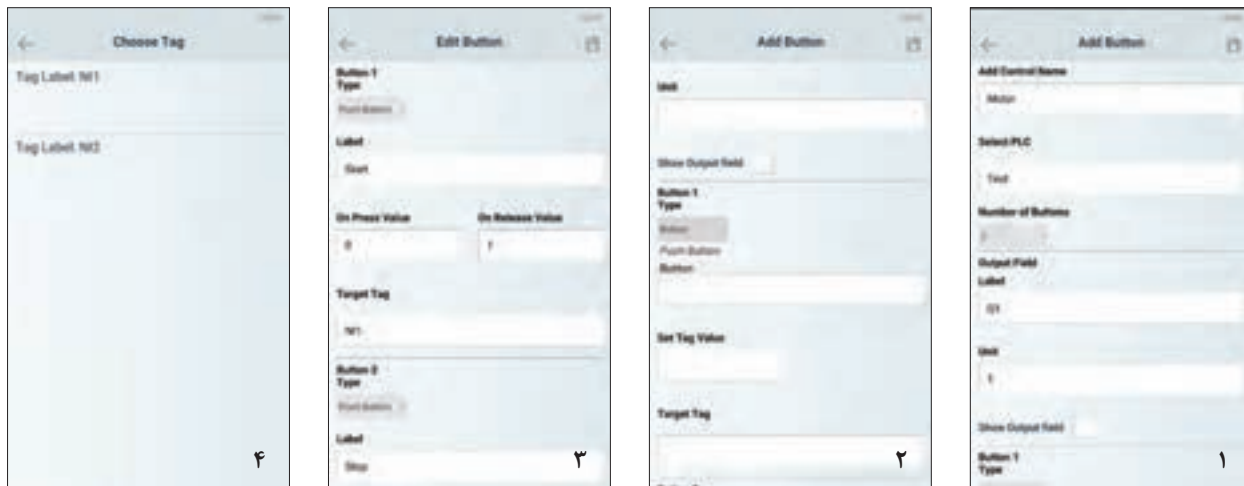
Choose Tag

Tag Label: N1

Tag Label: N2

۴

Edit Button

Button 1
Type

Push Button

Label

Start

On Press Value

0

On Release Value

1

Target Tag

N1

Button 2
Type

Push Button

Label

Stop

۳

Add Button

Unit

Show Output Field

Button 1
Type

Button

Push Button

Button

Set Tag Value

Target Tag

۲

Add Button

Add Control Name

Motor

Select PLC

Test

Number of Buttons

2

Output Field
Label

Q1

Unit

1

Show Output Field

Button 1
Type

۱